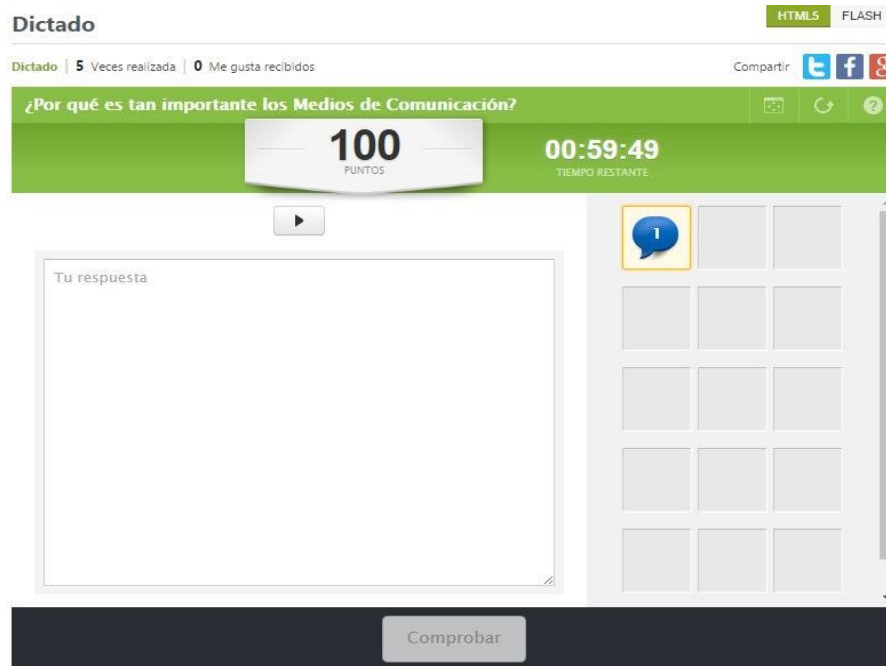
Dictado

HTML5 FLASH

Dictado | 5 Veces realizada | 0 Me gusta recibidos

Compartir

¿Por qué es tan importante los Medios de Comunicación?

100
PUNTOS

00:59:49
TIEMPO RESTANTE

Tu respuesta

1

Comprobar